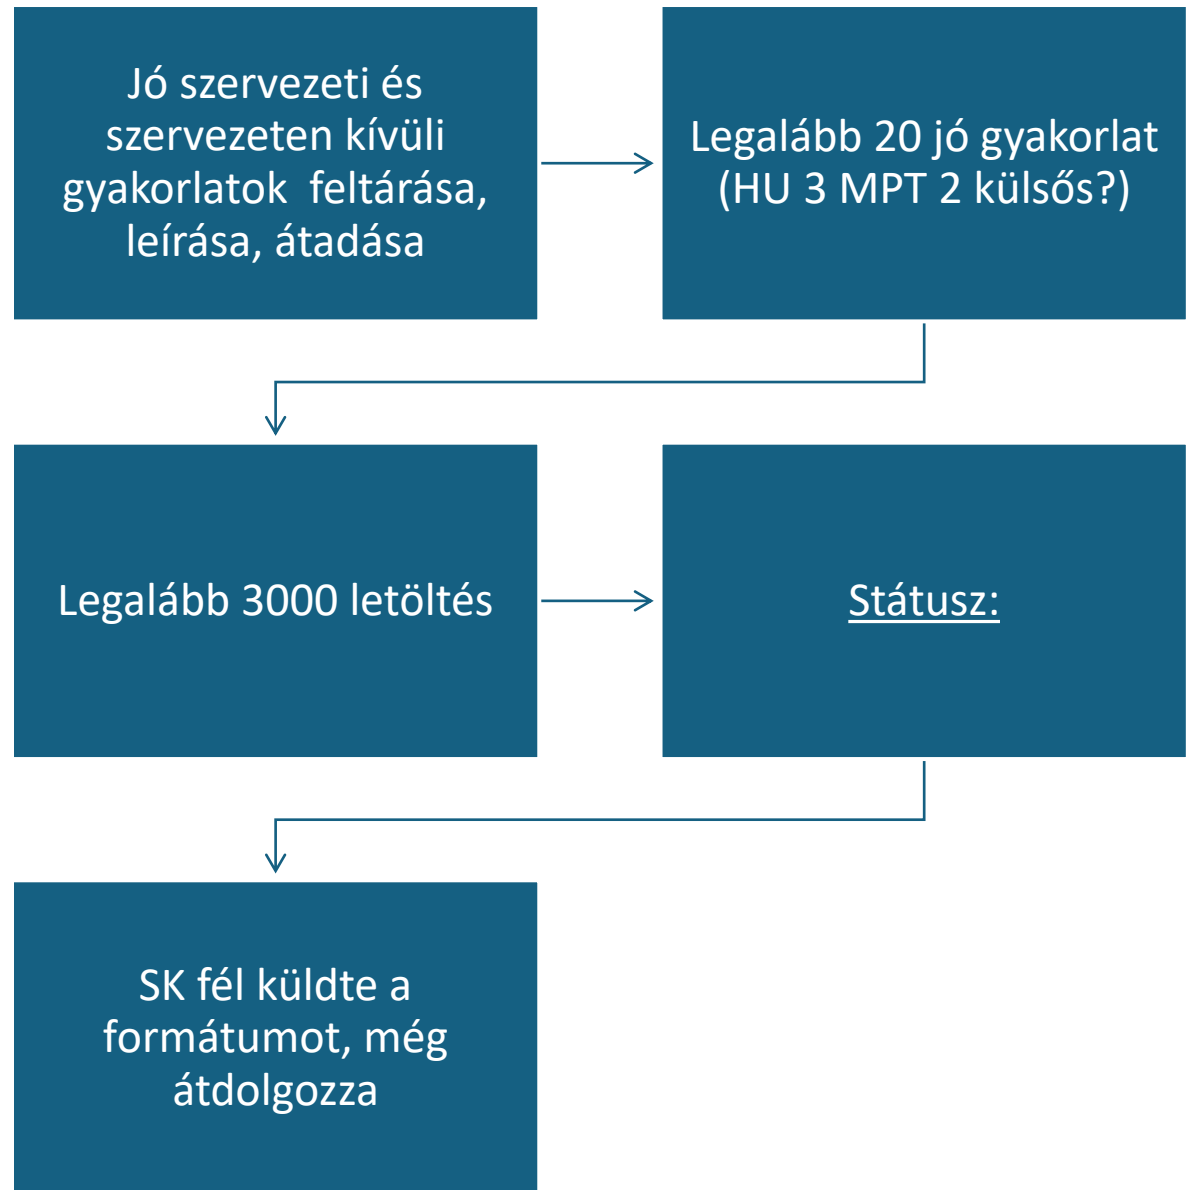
Jó szervezeti és szervezeten kívüli gyakorlatok feltárása, leírása, átadása

Legalább 20 jó gyakorlat (HU 3 MPT 2 külsős?)

Legalább 3000 letöltés

Státusz:

SK fél küldte a formátumot, még átdolgozza